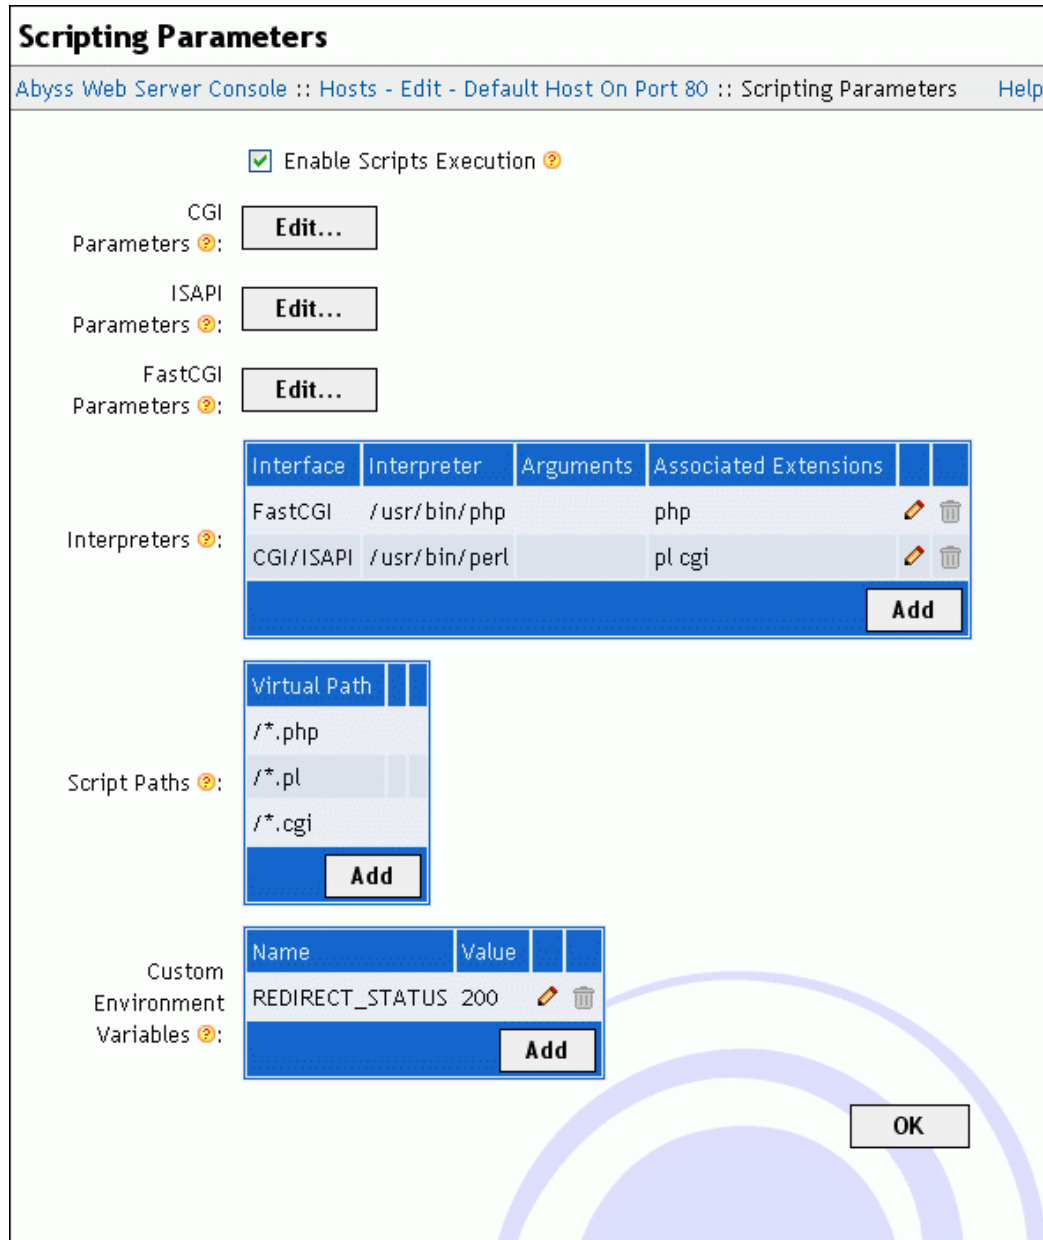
Scripting Parameters

Abyss Web Server Console :: Hosts - Edit - Default Host On Port 80 :: Scripting Parameters Help

Enable Scripts Execution

CGI Parameters: Edit...

ISAPI Parameters: Edit...

FastCGI Parameters: Edit...

Interpreters:

| Interface | Interpreter | Arguments | Associated Extensions | | |
|---|---|---|---|---|---|
| FastCGI | /usr/bin/php | | php | | |
| CGI/ISAPI | /usr/bin/perl | | pl cgi | | |

Add

Script Paths:

| Virtual Path | | |
|---|---|---|
| /*.php | | |
| /*.pl | | |
| /*.cgi | | |

Add

Custom Environment Variables:

| Name | Value | | |
|---|---|---|---|
| REDIRECT_STATUS | 200 | | |

Add

OK